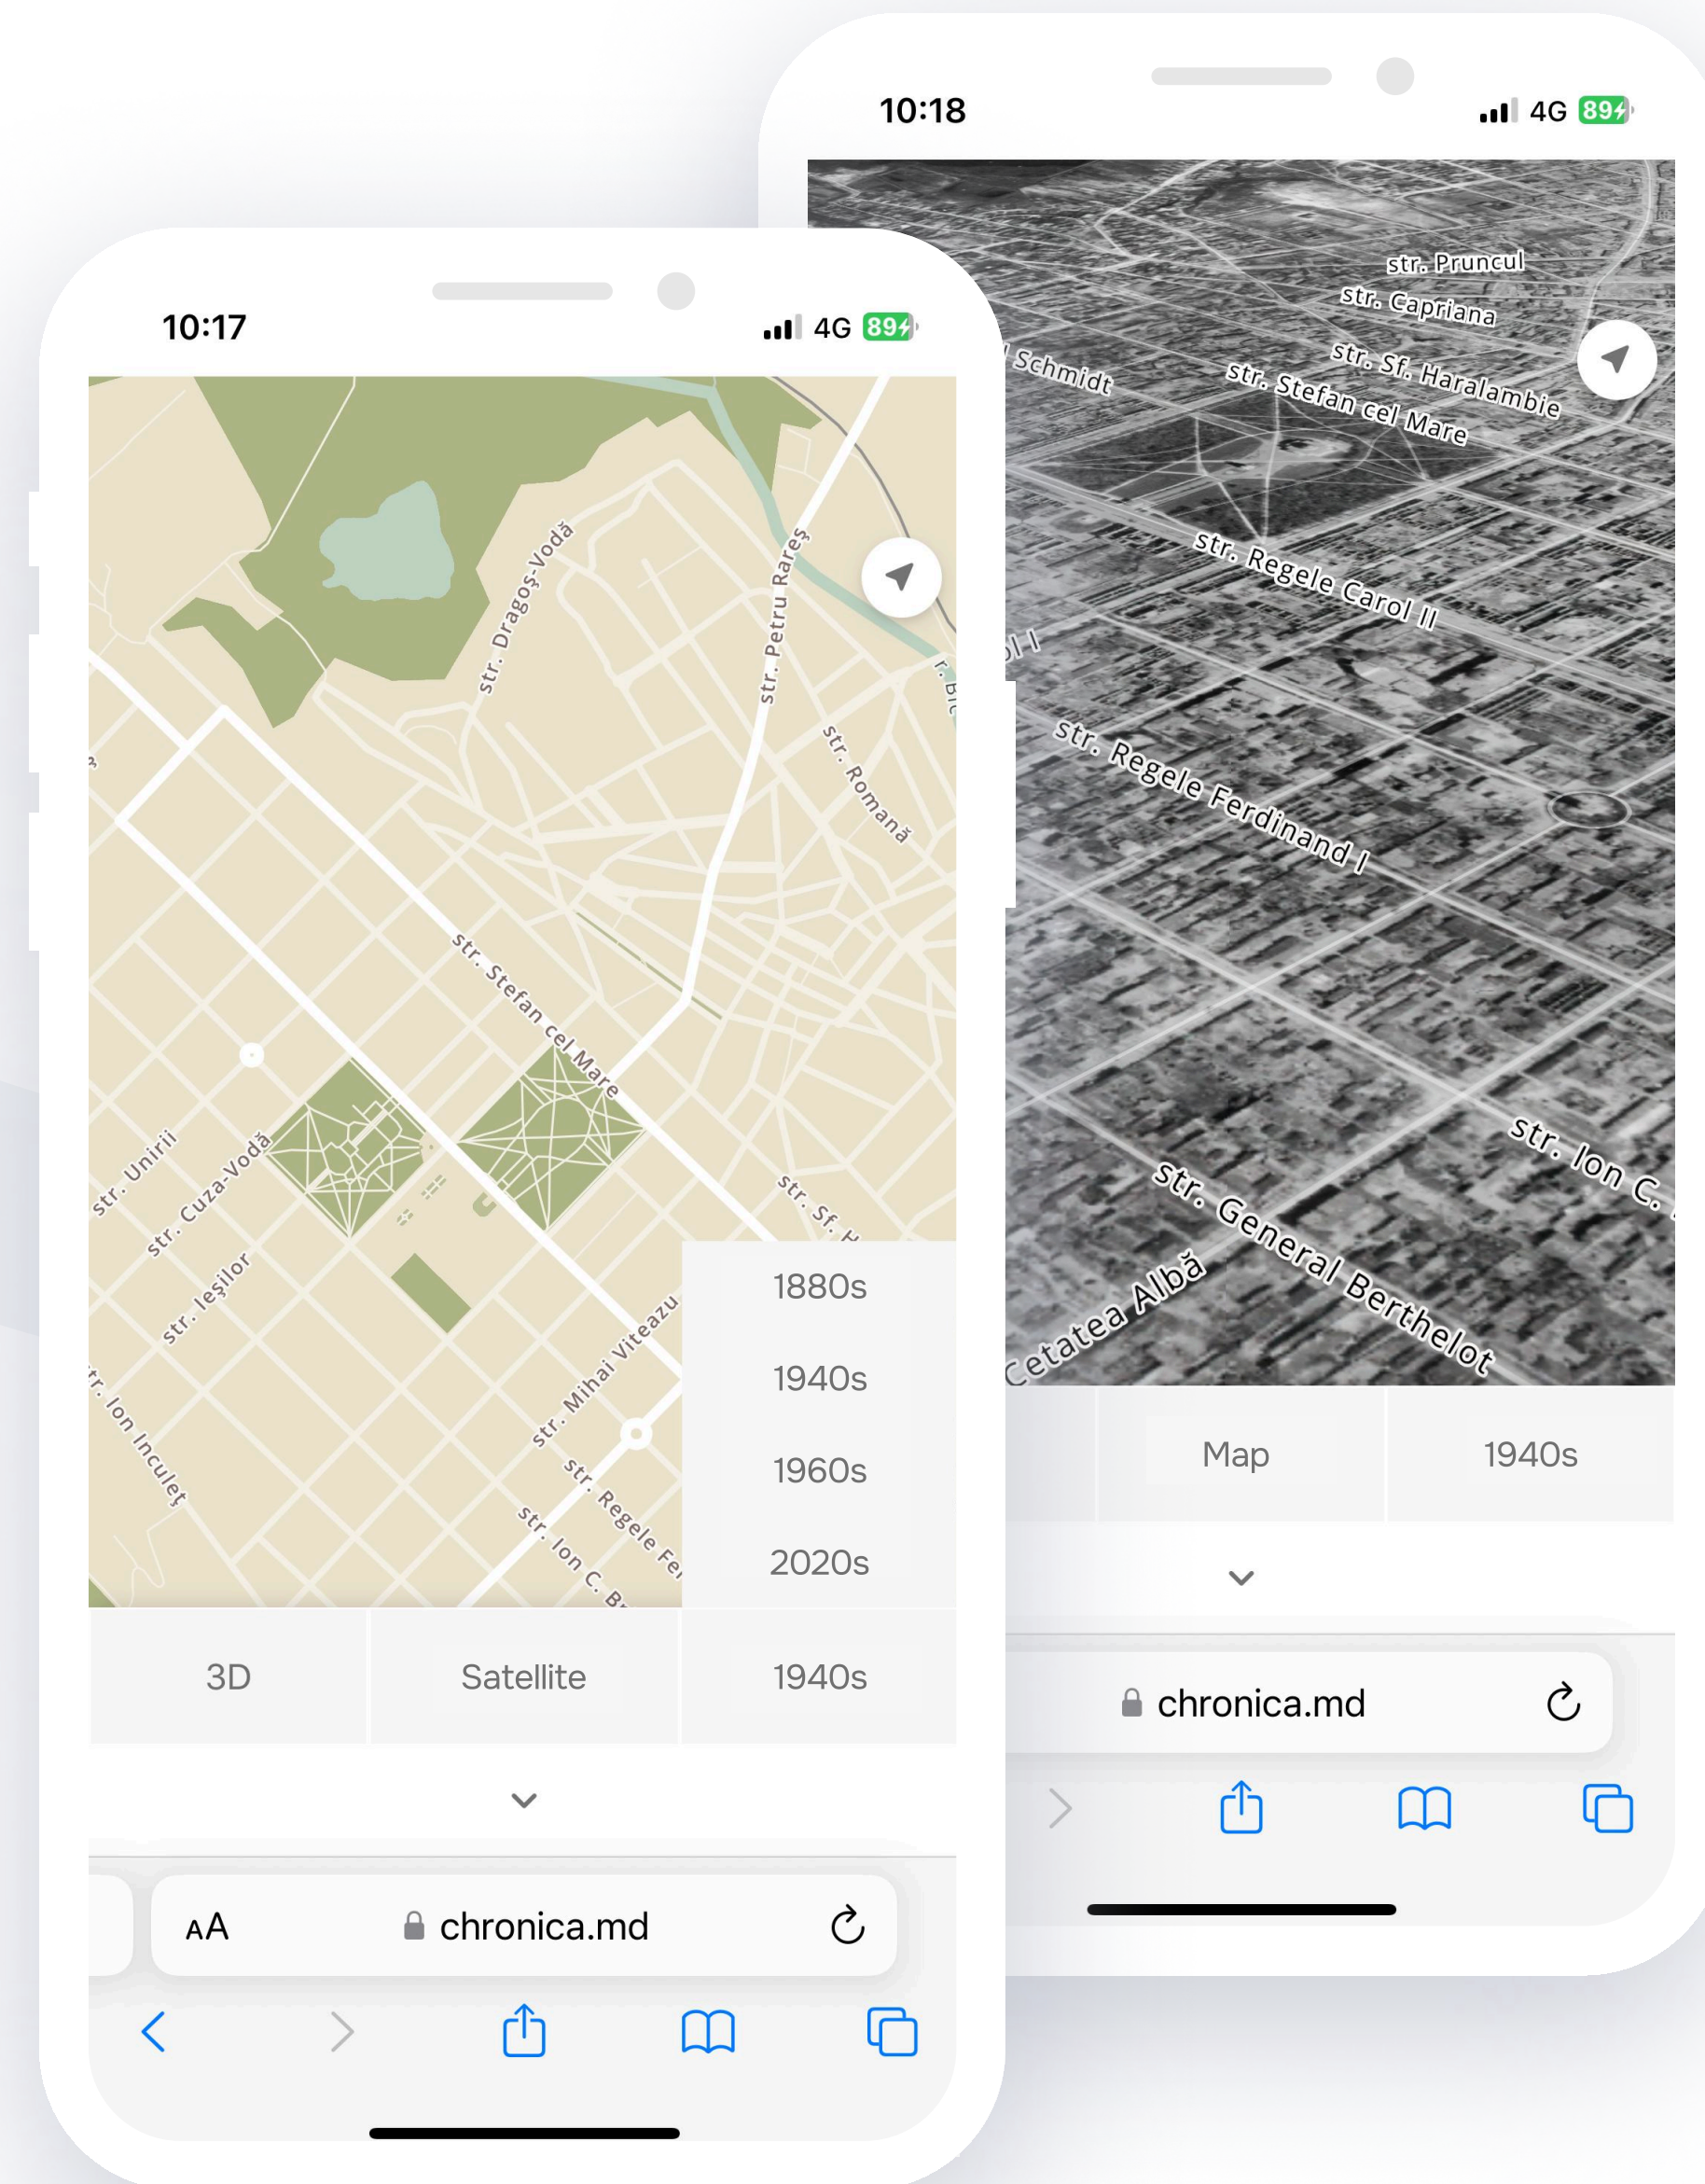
10:17

4G 89

str. Dragoş-Vodă
str. Petru Rareş
str. Română
str. Stefan cel Mare
str. Unirii
str. Cuza-Vodă
str. Ieşilor
str. Ion Inculeț
str. Mihai Viteazu
str. Regele Fe
str. Ion C. B
str. Sf.

1880s
1940s
1960s
2020s

3D
Satellite
1940s

AA chronica.md

10:18

4G 89

str. Pruncul
str. Capriana
Schmidt
str. Sf. Haralambie
str. Stefan cel Mare
str. Regele Carol II
str. Regele Ferdinand I
str. Ion C.
Str. General Berthelot
Cetatea Albă

Map
1940s

chronica.md